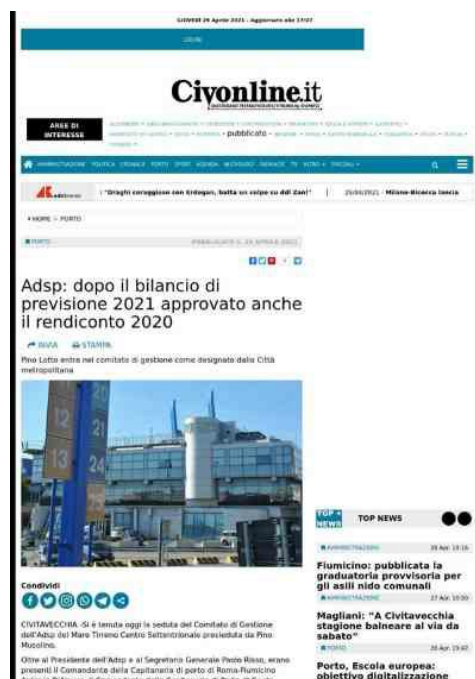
GIOVEDÌ 29 Aprile 2021 - Aggiornato alle 17:57

LOGIN

Civonline.it

AREE DI INTERESSE

pubblicato

"Draghi coraggioso con Erdogan, butta un colpo su dei dani" | 29/04/2021 - Milone-Ricorca lascia

HOME > PORTO

PORTO

PUBBLICATO IL 29 APRILE 2021

Adsp: dopo il bilancio di previsione 2021 approvato anche il rendiconto 2020

INVIA STAMPA

Pino Lotto entra nel comitato di gestione come designato dalla Città metropolitana

Condividi

CIVITAVECCHIA -Si è tenuta oggi la seduta del Comitato di Gestione dell'Adsp del Mare Tirreno Centro Settentrionale presieduta da Pino Musolino.

Oltre al Presidente dell'Adsp e al Segretario Generale Paolo Risso, erano presenti il Comandante della Capitaneria di porto di Roma-Fiumicino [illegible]

TOP NEWS

AMMINISTRAZIONE 29 Apr. 19:16

Fiumicino: pubblicata la graduatoria provvisoria per gli asili nido comunali

AMMINISTRAZIONE 27 Apr. 10:00

Magliani: "A Civitavecchia stagione balneare al via da sabato"

PORTO 28 Apr. 19:47

Porto, Escola europea: obiettivo digitalizzazione